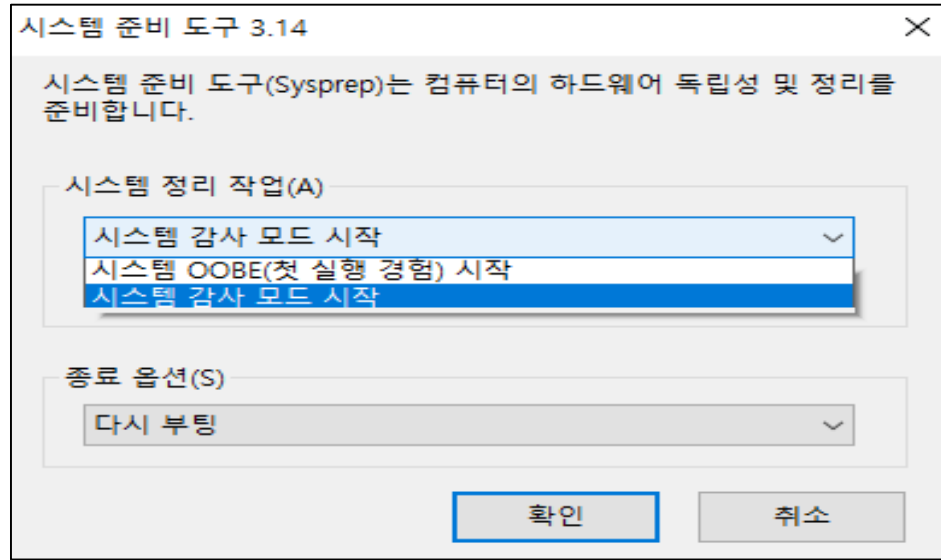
시스템 준비 도구 3.14

시스템 준비 도구(Sysprep)는 컴퓨터의 하드웨어 독립성 및 정리를 준비합니다.

시스템 정리 작업(A)

시스템 감사 모드 시작

시스템 OOBE(첫 실행 경험) 시작

시스템 감사 모드 시작

종료 옵션(S)

다시 부팅

확인

취소